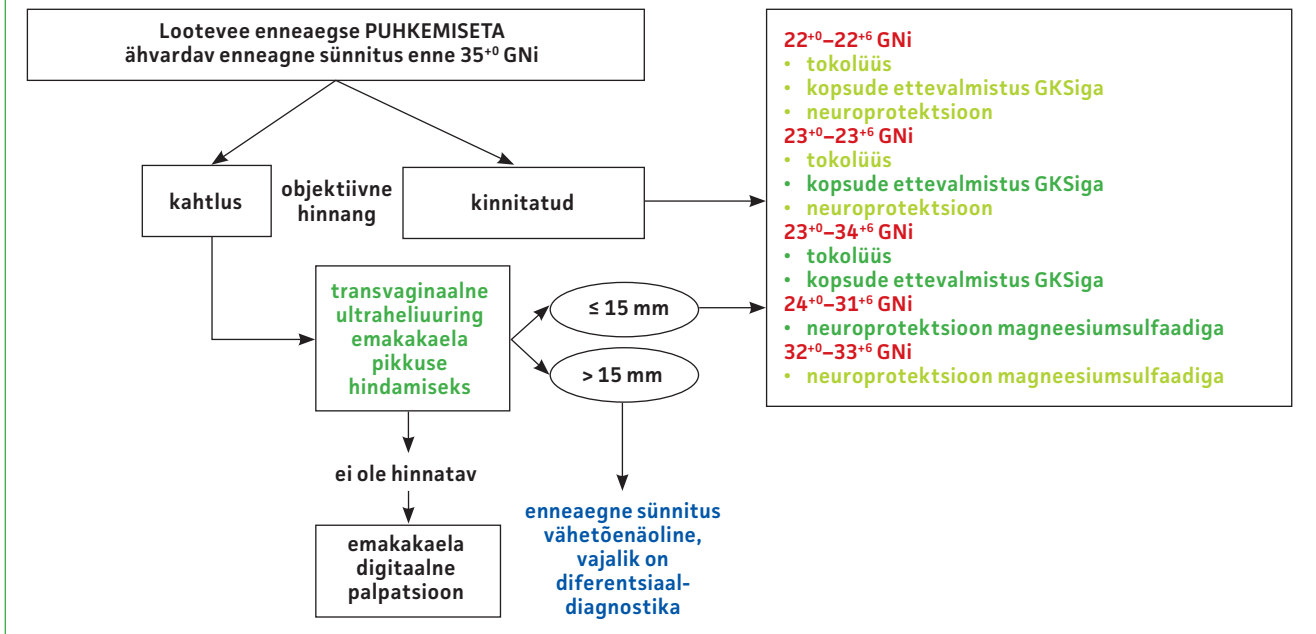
Lootevee enneaegse PUHKEMISETA
ähvardav enneagne sünnitus enne $35^{+0}$ GNi

kahtlus

objektiivne hinnang

kinnitatud

transvaginaalne ultraheliuuring emakakaela pikkuse hindamiseks

≤ 15 mm

> 15 mm

ei ole hinnatav

emakakaela digitaalne palpatsioon

enneaegne sünnitus vähetõenäoline, vajalik on diferentsiaal-diagnostika

$22^{+0}$–$22^{+6}$ GNi
• tokolüüs
• kopsude ettevalmistus GKSiga
• neuroprotektsioon
$23^{+0}$–$23^{+6}$ GNi
• tokolüüs
• kopsude ettevalmistus GKSiga
• neuroprotektsioon
$23^{+0}$–$34^{+6}$ GNi
• tokolüüs
• kopsude ettevalmistus GKSiga
$24^{+0}$–$31^{+6}$ GNi
• neuroprotektsioon magneesiumsulfaadiga
$32^{+0}$–$33^{+6}$ GNi
• neuroprotektsioon magneesiumsulfaadiga